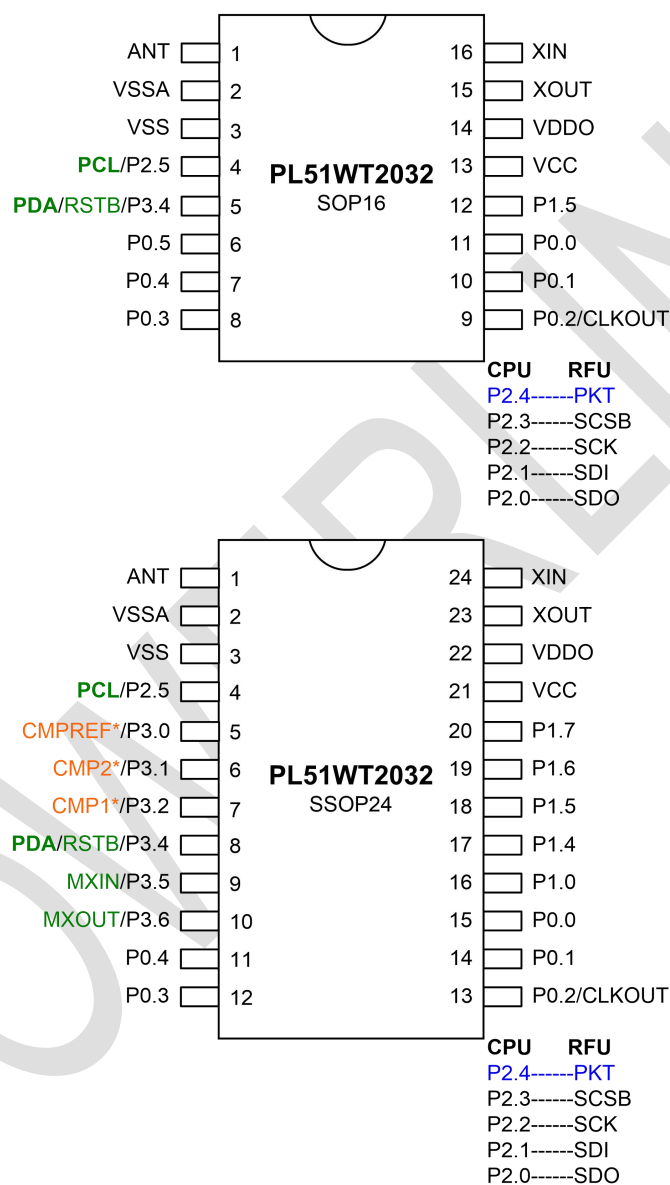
ANT 1
VSSA 2
VSS 3
PCL/P2.5 4
PDA/RSTB/P3.4 5
P0.5 6
P0.4 7
P0.3 8

PL51WT2032
SOP16

16 XIN
15 XOUT
14 VDDO
13 VCC
12 P1.5
11 P0.0
10 P0.1
9 P0.2/CLKOUT

CPU RFU
P2.4------PKT
P2.3------SCSB
P2.2------SCK
P2.1------SDI
P2.0------SDO

ANT 1
VSSA 2
VSS 3
PCL/P2.5 4
CMPREF*/P3.0 5
CMP2*/P3.1 6
CMP1*/P3.2 7
PDA/RSTB/P3.4 8
MXIN/P3.5 9
MXOUT/P3.6 10
P0.4 11
P0.3 12

PL51WT2032
SSOP24

24 XIN
23 XOUT
22 VDDO
21 VCC
20 P1.7
19 P1.6
18 P1.5
17 P1.4
16 P1.0
15 P0.0
14 P0.1
13 P0.2/CLKOUT

CPU RFU
P2.4------PKT
P2.3------SCSB
P2.2------SCK
P2.1------SDI
P2.0------SDO